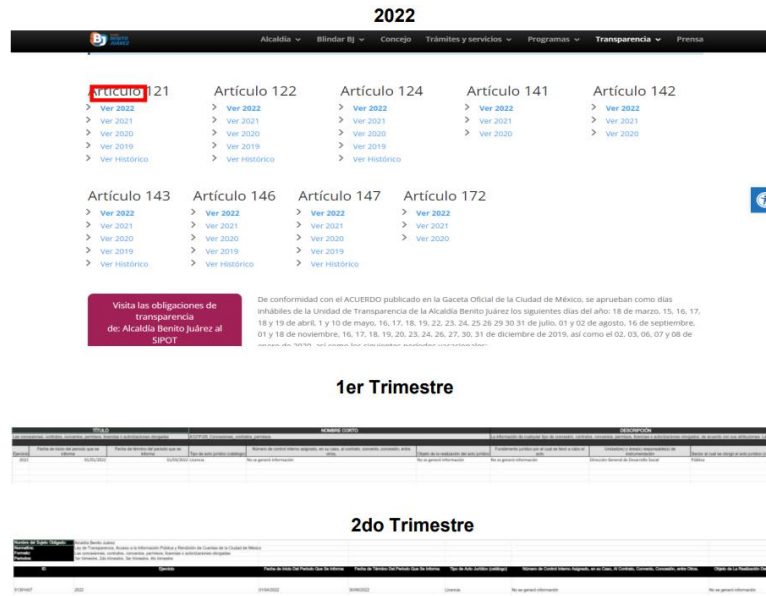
2022

BJ

Alcaldía ⌄ Blindar BJ ⌄ Concejo Trámites y servicios ⌄ Programas ⌄ Transparencia ⌄ Prensa

Artículo 121
Ver 2022
Ver 2021
Ver 2020
Ver 2019
Ver Histórico

Artículo 122
Ver 2022
Ver 2021
Ver 2020
Ver 2019
Ver Histórico

Artículo 124
Ver 2022
Ver 2021
Ver 2020
Ver 2019
Ver Histórico

Artículo 141
Ver 2022
Ver 2021
Ver 2020

Artículo 142
Ver 2022
Ver 2021
Ver 2020

Artículo 143
Ver 2022
Ver 2021
Ver 2020
Ver 2019
Ver Histórico

Artículo 146
Ver 2022
Ver 2021
Ver 2020
Ver 2019
Ver Histórico

Artículo 147
Ver 2022
Ver 2021
Ver 2020
Ver 2019
Ver Histórico

Artículo 172
Ver 2022
Ver 2021
Ver 2020

Visita las obligaciones de transparencia de: Alcaldía Benito Juárez al SIPOT

De conformidad con el ACUERDO publicado en la Gaceta Oficial de la Ciudad de México, se aprueban como días inhábiles de la Unidad de Transparencia de la Alcaldía Benito Juárez los siguientes días del año: 18 de marzo, 15, 16, 17, 18 y 19 de abril, 1 y 10 de mayo, 16, 17, 18, 19, 22, 23, 24, 25 26 29 30 31 de julio, 01 y 02 de agosto, 16 de septiembre, 01 y 18 de noviembre, 16, 17, 18, 19, 20, 23, 24, 26, 27, 30, 31 de diciembre de 2019, así como el 02, 03, 06, 07 y 08 de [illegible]

1er Trimestre

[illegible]

2do Trimestre

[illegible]